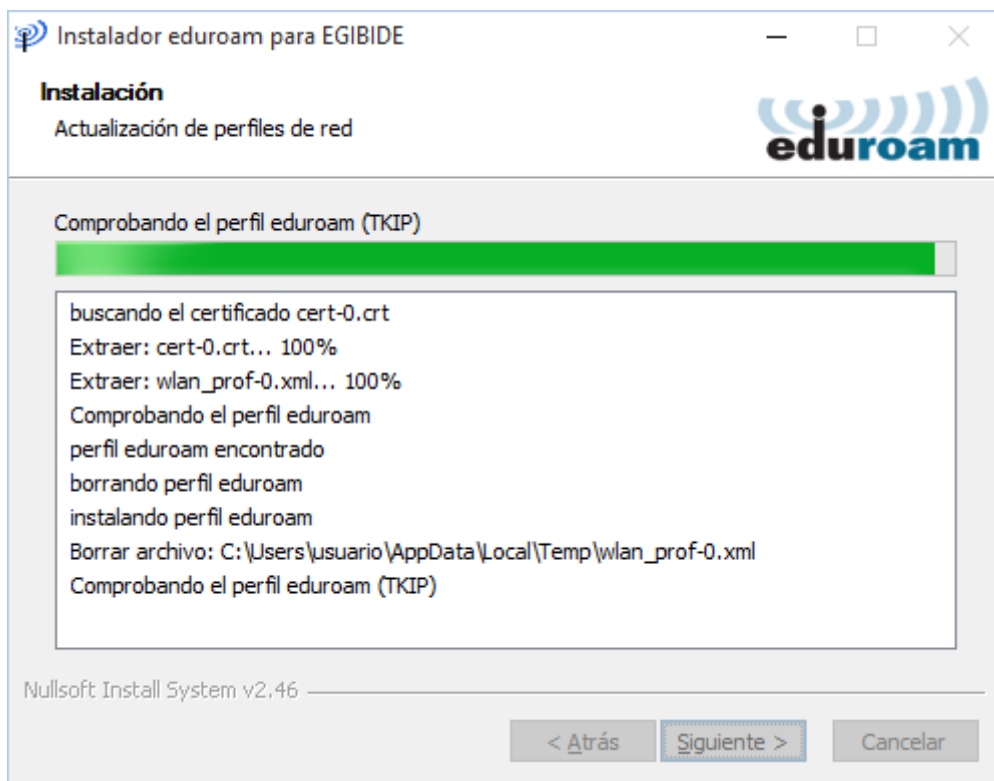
Instalador eduroam para EGIBIDE

Instalación

Actualización de perfiles de red

eduroam

Comprobando el perfil eduroam (TKIP)

buscando el certificado cert-0.crt
Extraer: cert-0.crt... 100%
Extraer: wlan_prof-0.xml... 100%
Comprobando el perfil eduroam
perfil eduroam encontrado
borrando perfil eduroam
instalando perfil eduroam
Borrar archivo: C:\Users\usuario\AppData\Local\Temp\wlan_prof-0.xml
Comprobando el perfil eduroam (TKIP)

Nullsoft Install System v2.46

< Atrás | Siguiente > | Cancelar